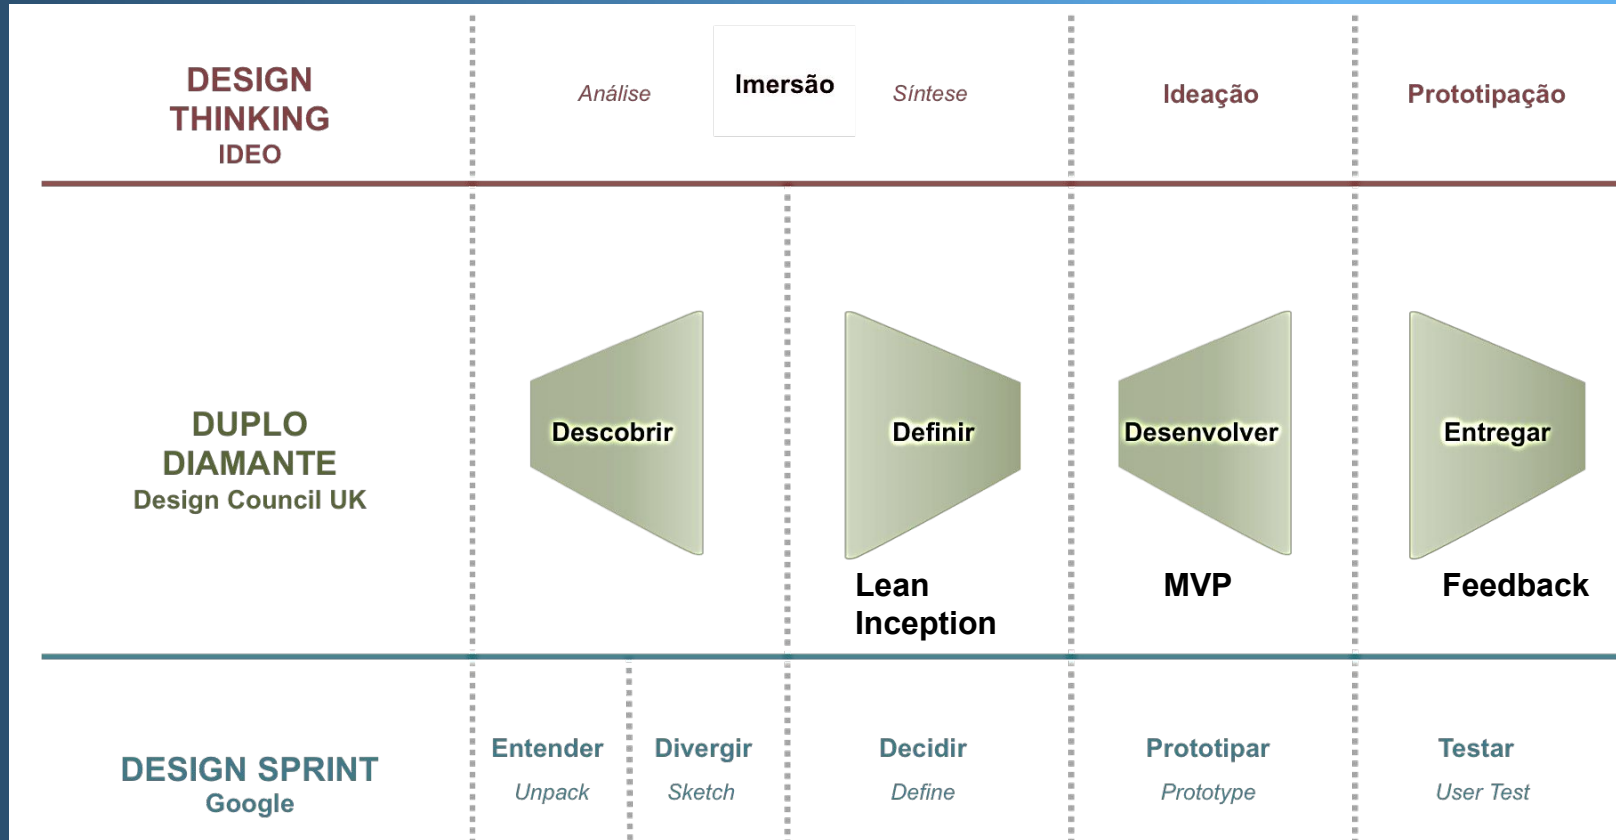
DESIGN THINKING
IDEO

Análise | Imersão | Síntese | Ideação | Prototipação

DUPLO DIAMANTE
Design Council UK

Descobrir | Definir | Desenvolver | Entregar

Lean Inception | MVP | Feedback

DESIGN SPRINT
Google

Entender | Divergir | Decidir | Prototipar | Testar

Unpack | Sketch | Define | Prototype | User Test